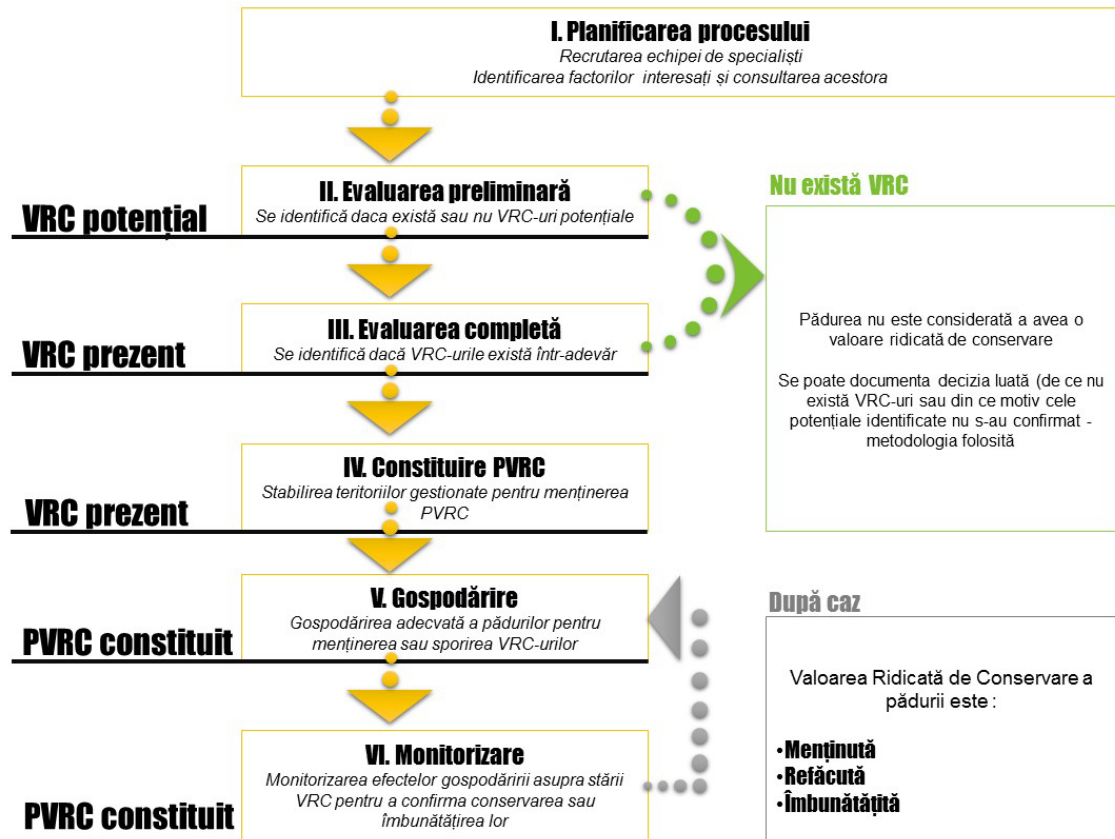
I. Planificarea procesului
Recrutarea echipei de specialiști
Identificarea factorilor interesați și consultarea acestora

VRC potențial

II. Evaluarea preliminară
Se identifică daca există sau nu VRC-uri potențiale

Nu există VRC

VRC prezent

III. Evaluarea completă
Se identifică dacă VRC-urile există într-adevăr

Pădurea nu este considerată a avea o valoare ridicată de conservare

Se poate documenta decizia luată (de ce nu există VRC-uri sau din ce motiv cele potențiale identificate nu s-au confirmat - metodologia folosită

VRC prezent

IV. Constituire PVRC
Stabilirea teritoriilor gestionate pentru menținerea PVRC

PVRC constituit

V. Gospodărire
Gospodărirea adecvată a pădurilor pentru menținerea sau sporirea VRC-urilor

După caz

Valoarea Ridicată de Conservare a pădurii este :

•Menținută
•Refăcută
•Îmbunătățită

PVRC constituit

VI. Monitorizare
Monitorizarea efectelor gospodăririi asupra stării VRC pentru a confirma conservarea sau îmbunătățirea lor